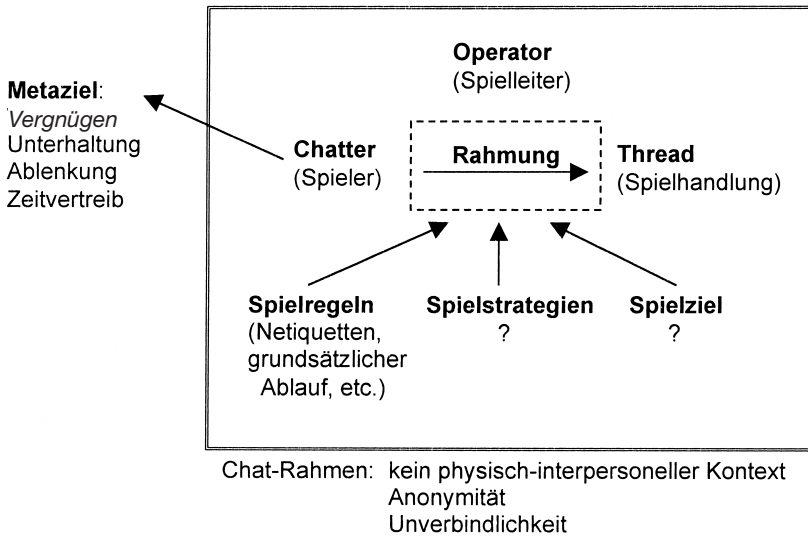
Metaziel:
Vergnügen
Unterhaltung
Ablenkung
Zeitvertreib

Operator
(Spielleiter)

Chatter
(Spieler)

Rahmung

Thread
(Spielhandlung)

Spielregeln
(Netiquetten, grundsätzlicher Ablauf, etc.)

Spielstrategien
?

Spielziel
?

Chat-Rahmen: kein physisch-interpersoneller Kontext
Anonymität
Unverbindlichkeit